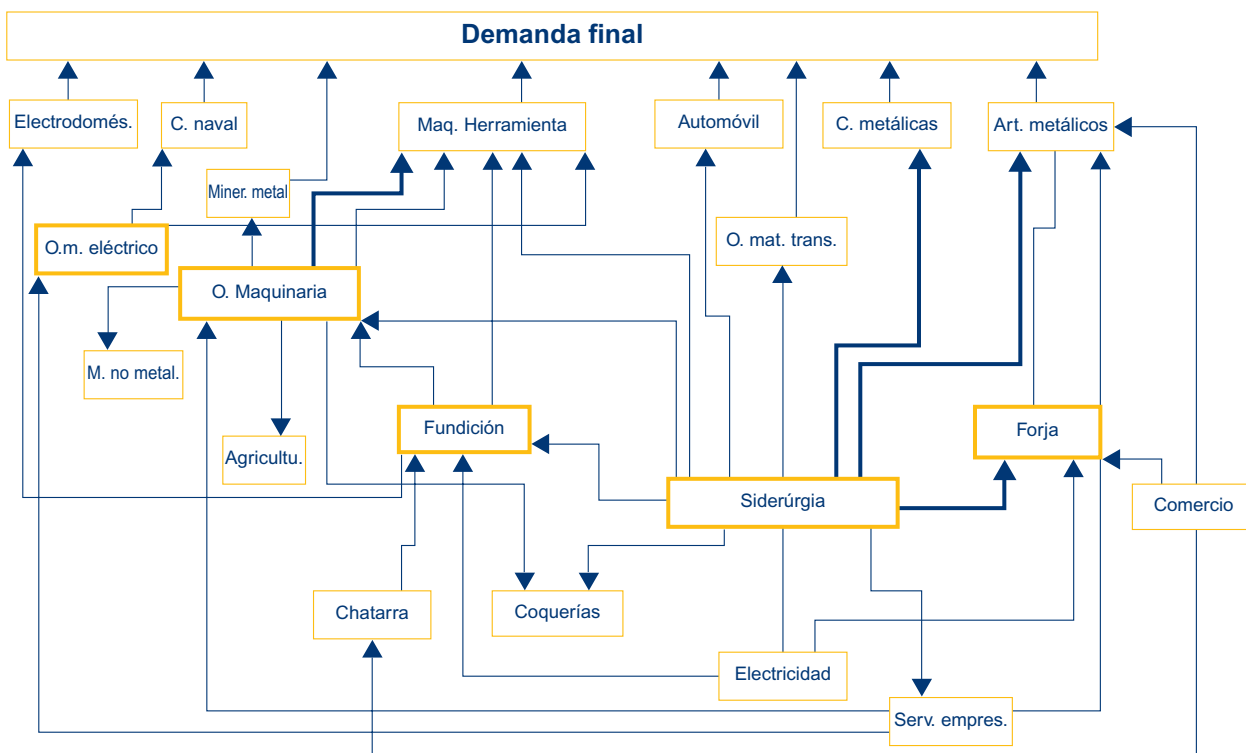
Demanda final

Electrodomés.

C. naval

Maq. Herramienta

Automóvil

C. metálicas

Art. metálicos

Miner. metal

O.m. eléctrico

O. mat. trans.

O. Maquinaria

M. no metal.

Agricultu.

Fundición

Forja

Siderúrgia

Comercio

Chatarra

Coquerías

Electricidad

Serv. empres.